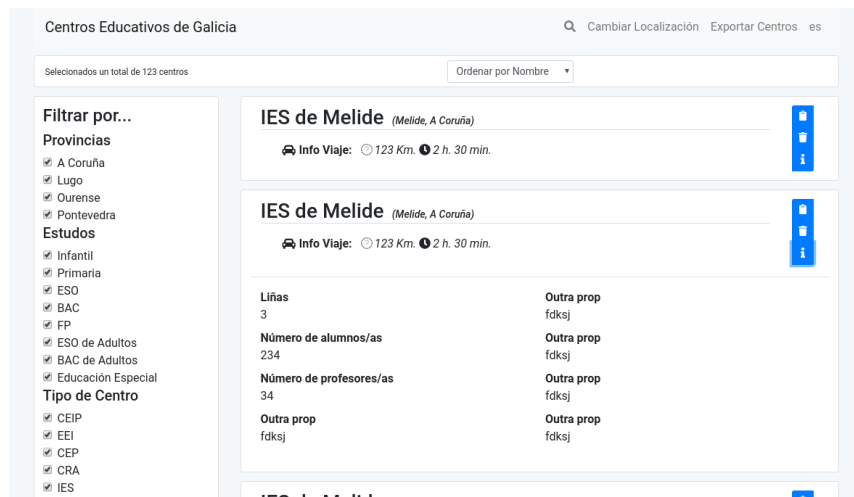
Centros Educativos de Galicia

Cambiar Localización Exportar Centros es

Selecionados un total de 123 centros

Ordenar por Nombre

Filtrar por...

Provincias

A Coruña
Lugo
Ourense
Pontevedra

Estudos

Infantil
Primaria
ESO
BAC
FP
ESO de Adultos
BAC de Adultos
Educación Especial

Tipo de Centro

CEIP
EEI
CEP
CRA
IES

IES de Melide (Melide, A Coruña)

Info Viaje: 123 Km. 2 h. 30 min.

IES de Melide (Melide, A Coruña)

Info Viaje: 123 Km. 2 h. 30 min.

Liñas
3

Outra prop
fdksj

Número de alumnos/as
234

Outra prop
fdksj

Número de profesores/as
34

Outra prop
fdksj

Outra prop
fdksj

Outra prop
fdksj

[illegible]